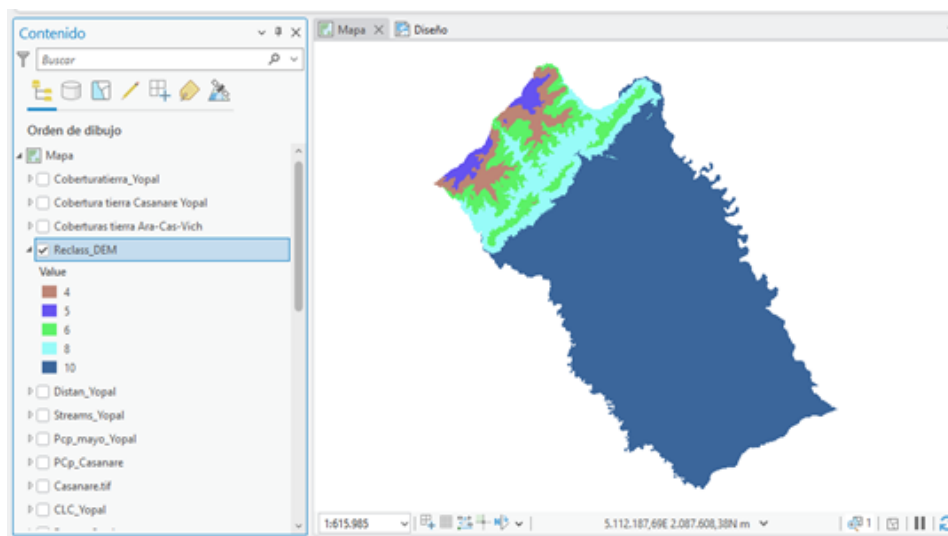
Contenido
Buscar
Orden de dibujo
Mapa
Coberturatierra_Yopal
Cobertura tierra Casanare Yopal
Coberturas tierra Ara-Cas-Vich
Reclass_DEM
Value
4
5
6
8
10
Distan_Yopal
Streams_Yopal
Pcp_mayo_Yopal
PCp_Casanare
Casanare.tif
CLC_Yopal

Mapa
Diseño

1:615.985
5.112.187,69E 2.087.608,38N m
1